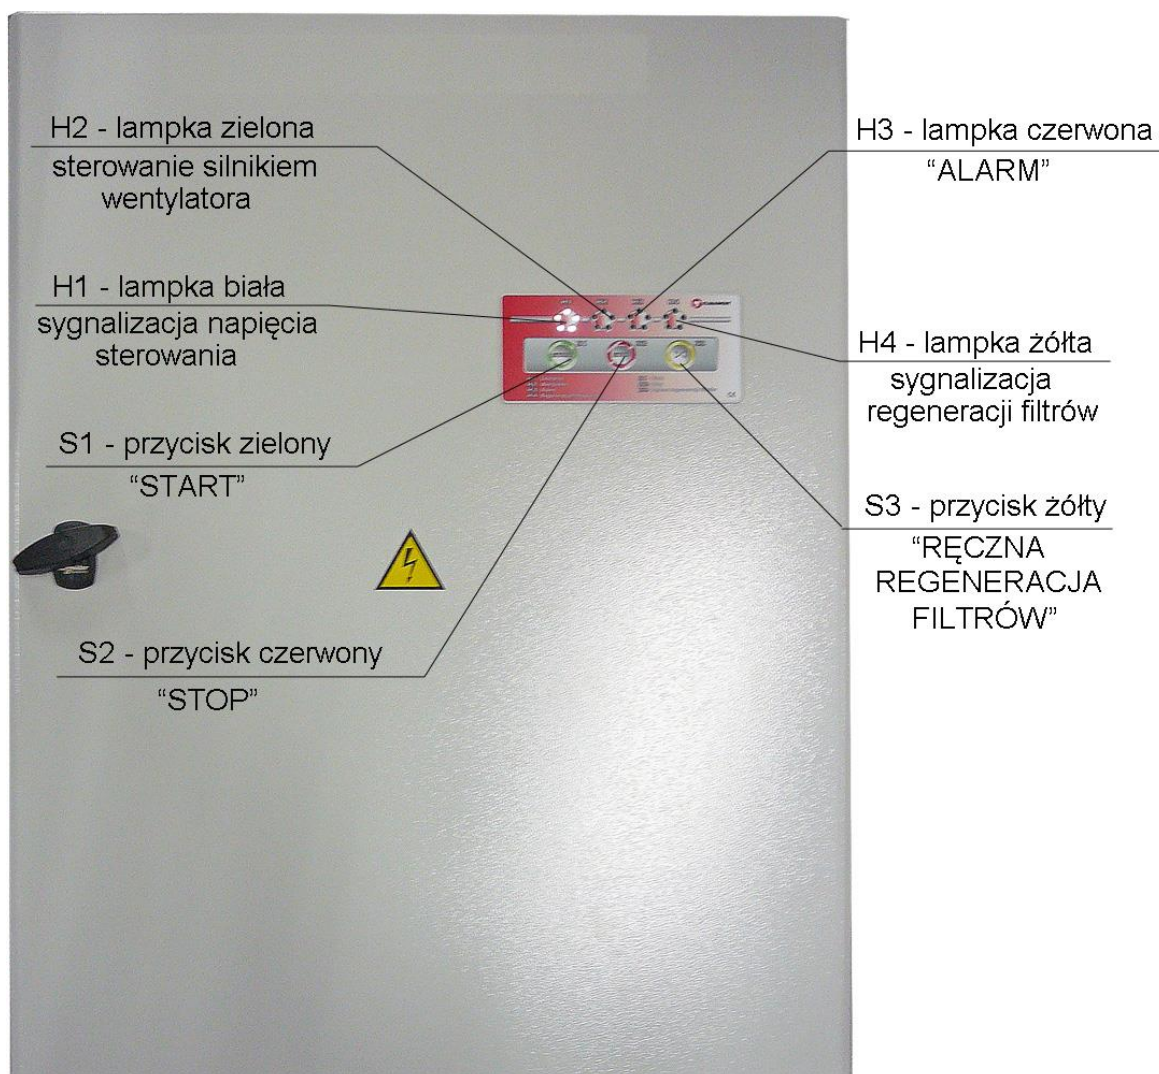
H2 - lampka zielona
sterowanie silnikiem wentylatora

H3 - lampka czerwona
"ALARM"

H1 - lampka biała
sygnalizacja napięcia sterowania

H4 - lampka żółta
sygnalizacja regeneracji filtrów

S1 - przycisk zielony
"START"

S3 - przycisk żółty
"RĘCZNA REGENERACJA FILTRÓW"

S2 - przycisk czerwony
"STOP"